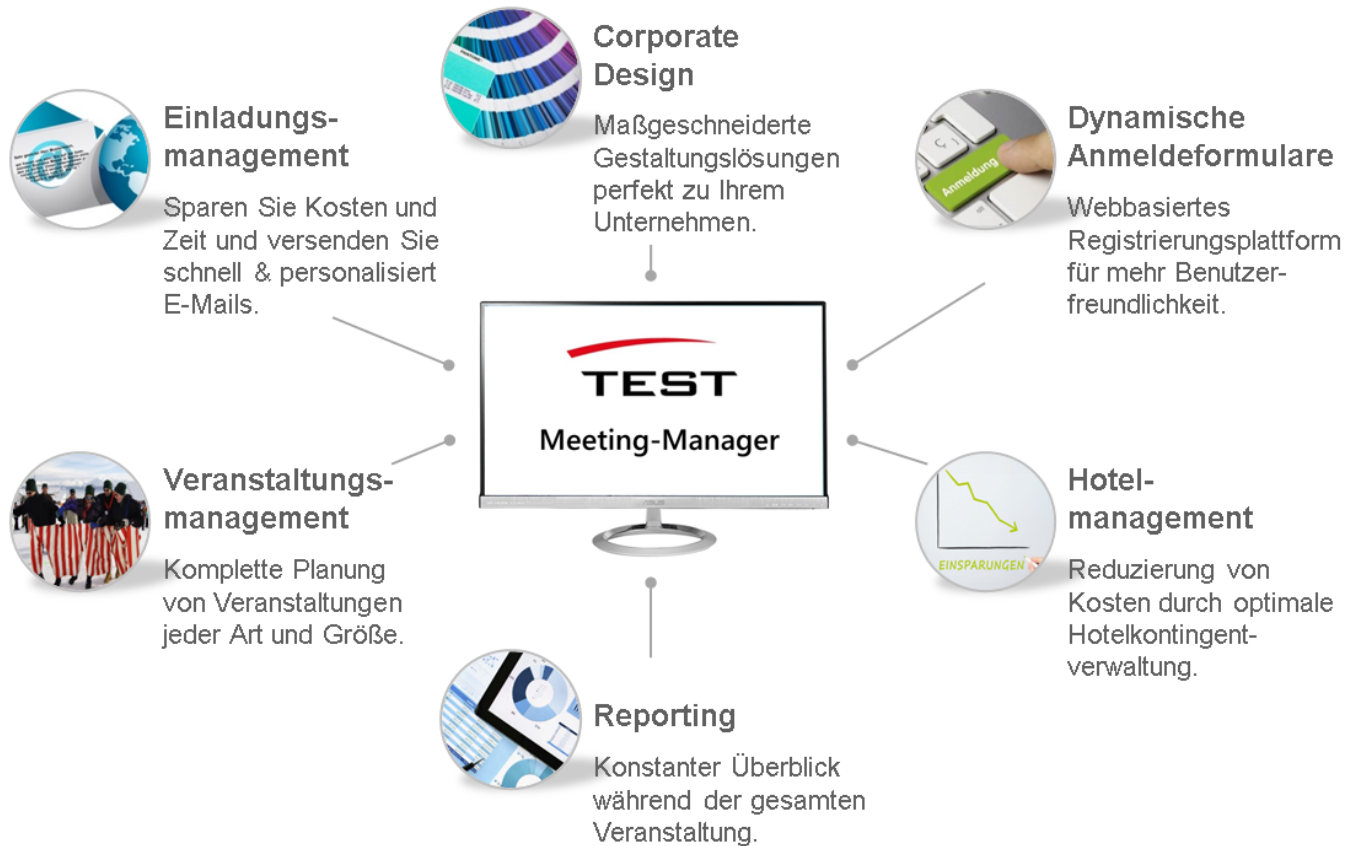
Corporate Design

Maßgeschneiderte Gestaltungslösungen perfekt zu Ihrem Unternehmen.

Einladungsmanagement

Sparen Sie Kosten und Zeit und versenden Sie schnell & personalisiert E-Mails.

Dynamische Anmeldeformulare

Anmeldung

Webbasiertes Registrierungsplattform für mehr Benutzerfreundlichkeit.

TEST

Meeting-Manager

Veranstaltungsmanagement

Komplette Planung von Veranstaltungen jeder Art und Größe.

Hotelmanagement

EINSPARUNGEN

Reduzierung von Kosten durch optimale Hotelkontingentverwaltung.

Reporting

Konstanter Überblick während der gesamten Veranstaltung.